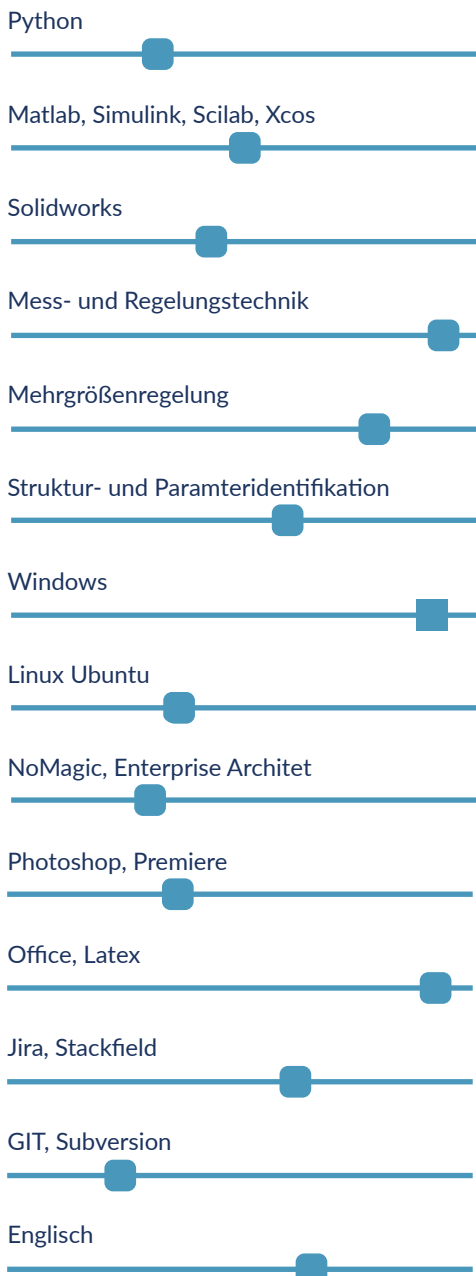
Python

Matlab, Simulink, Scilab, Xcos

Solidworks

Mess- und Regelungstechnik

Mehrgrößenregelung

Struktur- und Paramteridentifikation

Windows

Linux Ubuntu

NoMagic, Enterprise Architet

Photoshop, Premiere

Office, Latex

Jira, Stackfield

GIT, Subversion

Englisch